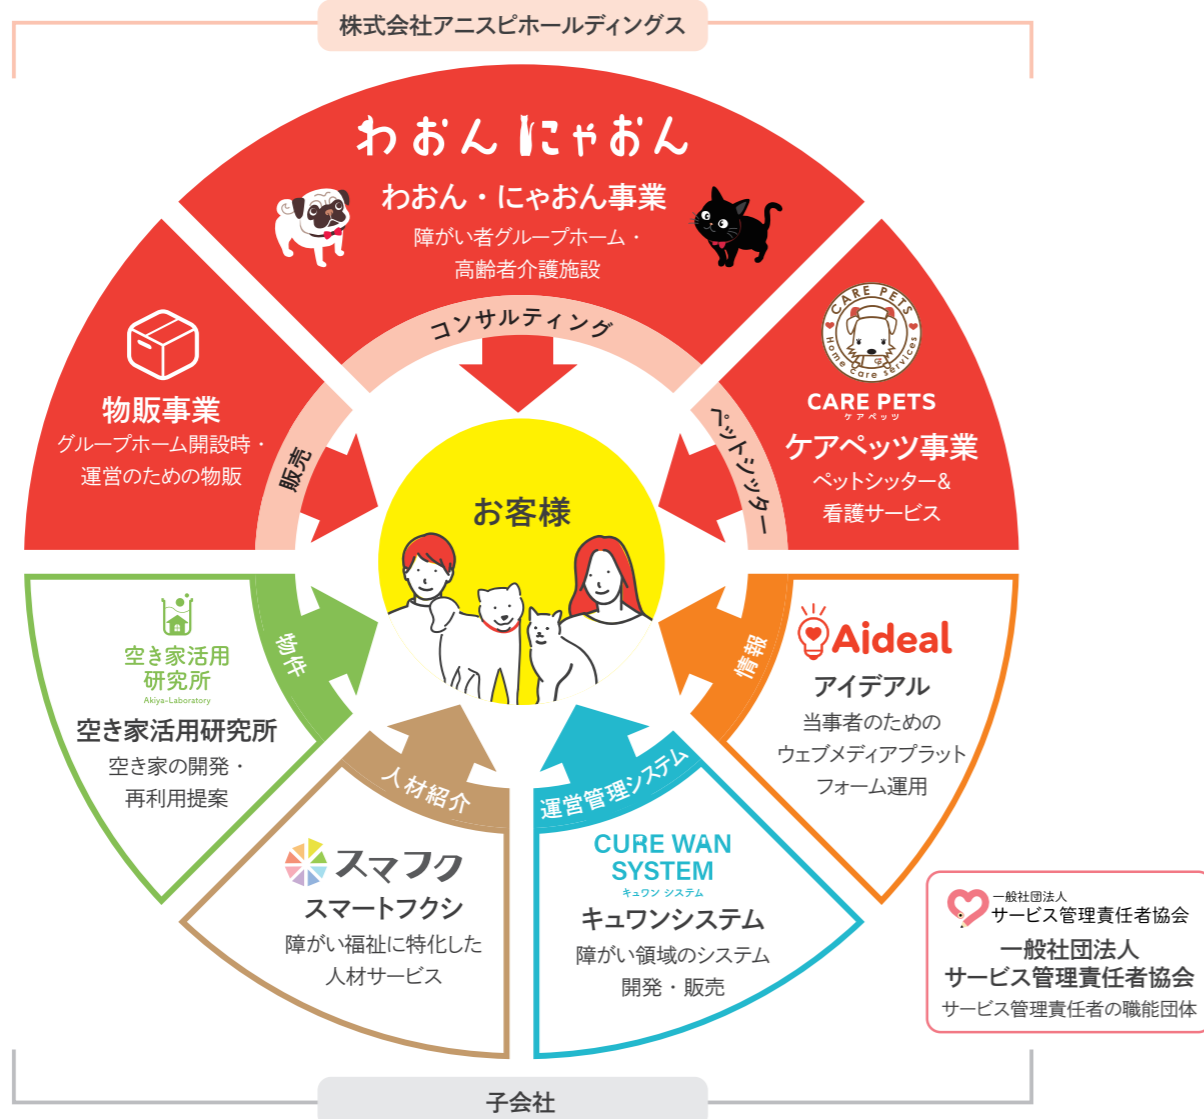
株式会社アニスピホールディングス

わおん にゃおん
わおん・にゃおん事業
障がい者グループホーム・
高齢者介護施設

コンサルティング

物販事業
グループホーム開設時・
運営のための物販

販売

CARE PETS
Home Care services
CARE PETS
ケアペッツ
ケアペッツ事業
ペットシッター&
看護サービス

ペットシッター

お客様

空き家活用
研究所
Akiya-Laboratory
空き家活用研究所
空き家の開発・
再利用提案

物件

Aideal
アイデアル
当事者のための
ウェブメディアプラット
フォーム運用

情報

人材紹介

スマフク
スマートフクシ
障がい福祉に特化した
人材サービス

運営管理システム

CURE WAN
SYSTEM
キュワン システム
キュワンシステム
障がい領域のシステム
開発・販売

一般社団法人
サービス管理責任者協会
一般社団法人
サービス管理責任者協会
サービス管理責任者の職能団体

子会社